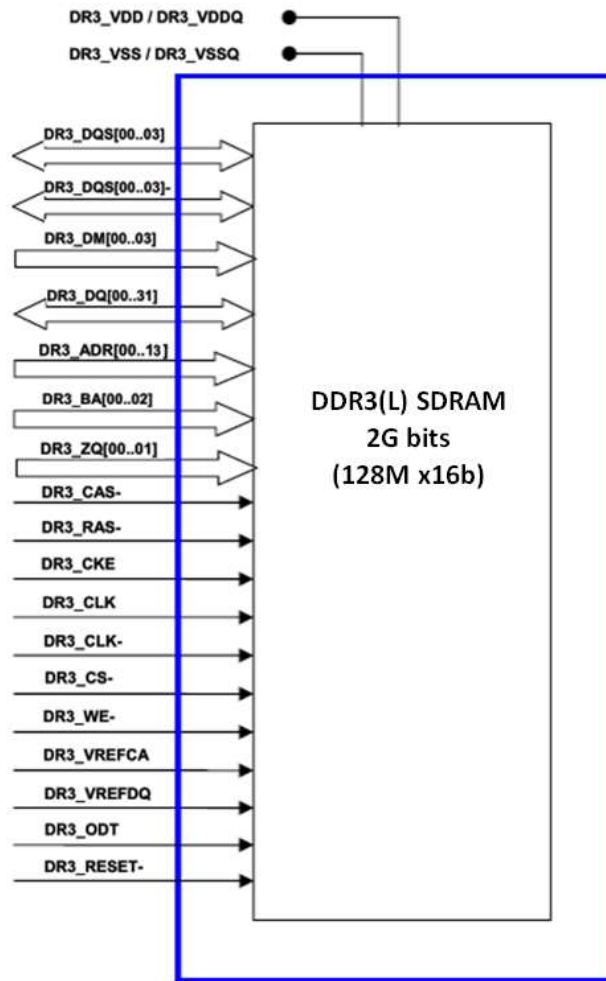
DR3_VDD / DR3_VDDQ

DR3_VSS / DR3_VSSQ

DR3_DQS[00..03]

DR3_DQS[00..03]-

DR3_DM[00..03]

DR3_DQ[00..31]

DR3_ADR[00..13]

DR3_BA[00..02]

DR3_ZQ[00..01]

DR3_CAS-

DR3_RAS-

DR3_CKE

DR3_CLK

DR3_CLK-

DR3_CS-

DR3_WE-

DR3_VREFCA

DR3_VREFDQ

DR3_ODT

DR3_RESET-

DDR3(L) SDRAM
2G bits
(128M x16b)